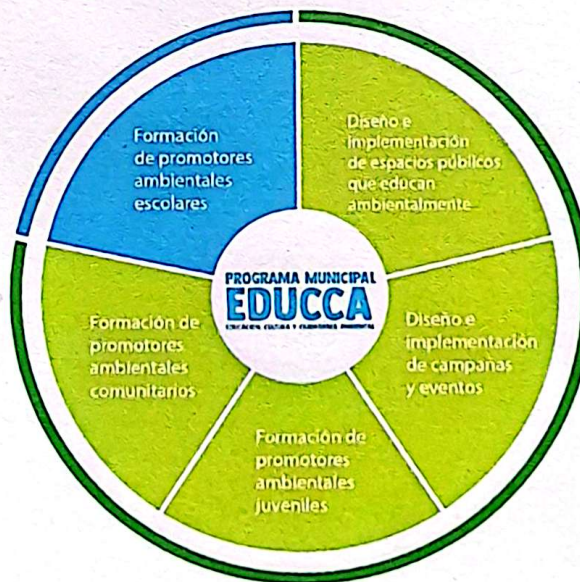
Formación de promotores ambientales escolares

Diseño e implementación de espacios públicos que educan ambientalmente

PROGRAMA MUNICIPAL
EDUCCA
EDUCACIÓN CULTURA Y CIUDADANÍA AMBIENTAL

Diseño e implementación de campañas y eventos

Formación de promotores ambientales juveniles

Formación de promotores ambientales comunitarios